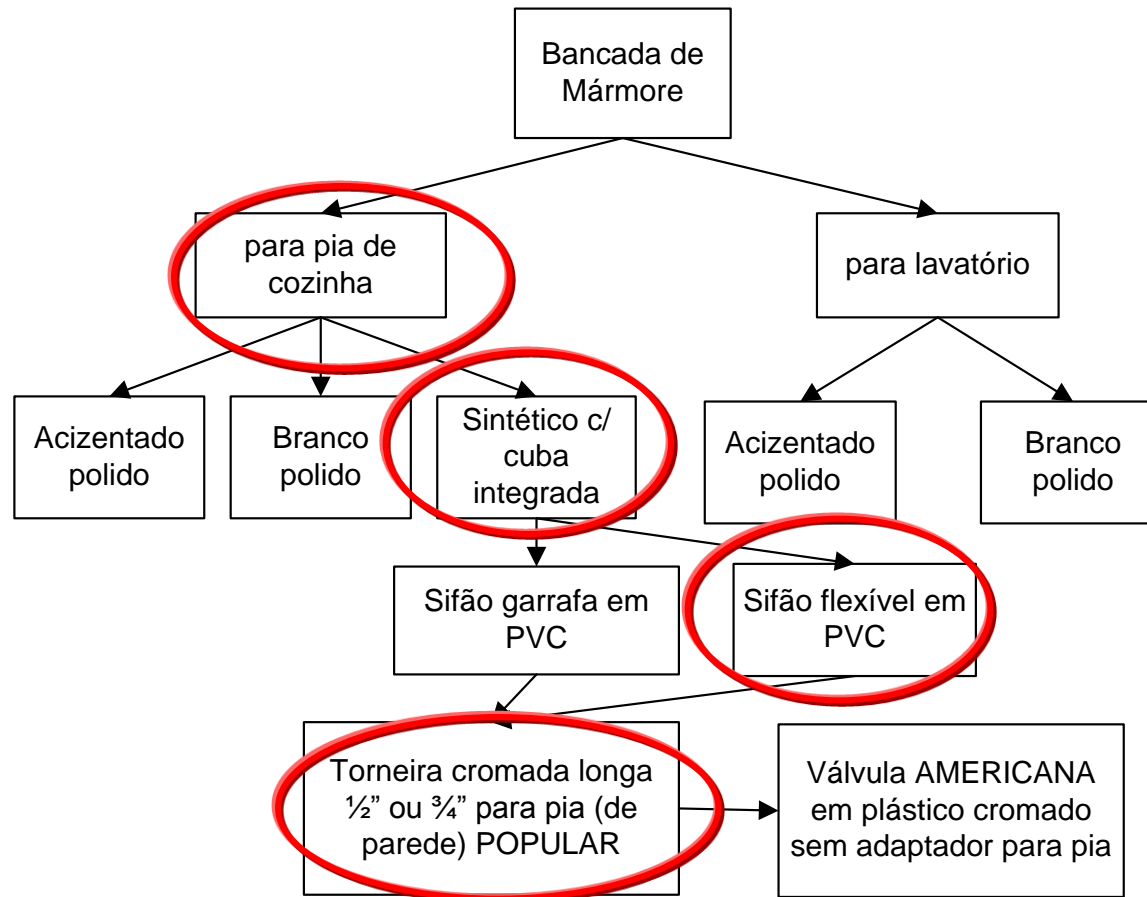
Bancada de Mármore

para pia de cozinha

para lavatório

Acizentado polido

Branco polido

Sintético c/ cuba integrada

Acizentado polido

Branco polido

Sifão garrafa em PVC

Sifão flexível em PVC

Torneira cromada longa ½" ou ¾" para pia (de parede) POPULAR

Válvula AMERICANA em plástico cromado sem adaptador para pia